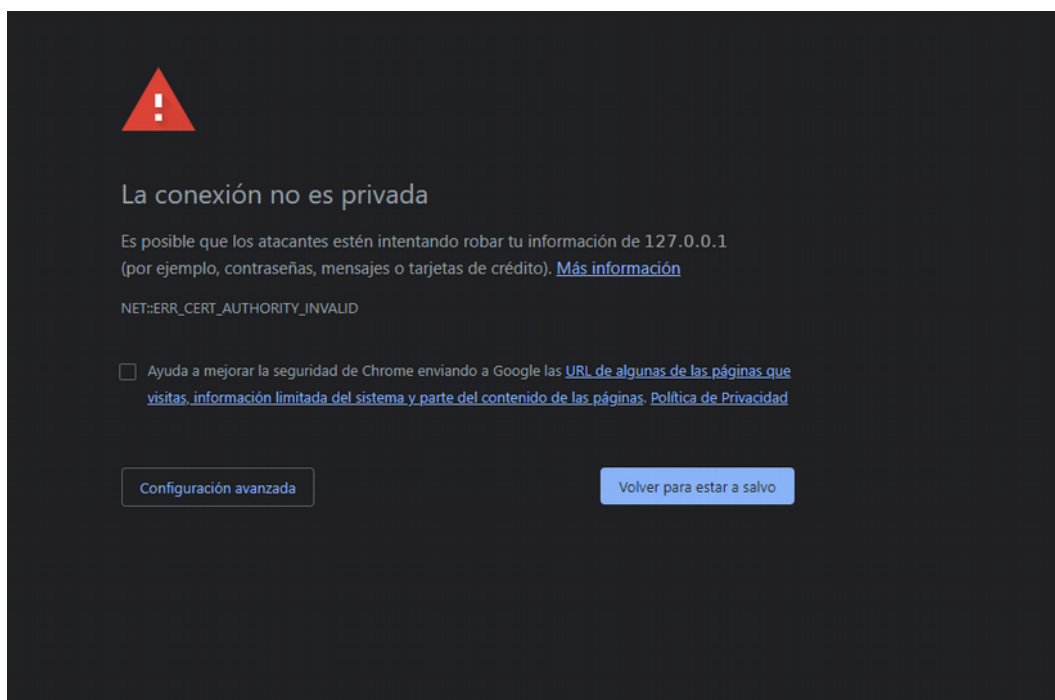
La conexión no es privada

Es posible que los atacantes estén intentando robar tu información de 127.0.0.1 (por ejemplo, contraseñas, mensajes o tarjetas de crédito). Más información

NET::ERR_CERT_AUTHORITY_INVALID

Ayuda a mejorar la seguridad de Chrome enviando a Google las URL de algunas de las páginas que visitas, información limitada del sistema y parte del contenido de las páginas. Política de Privacidad

Configuración avanzada

Volver para estar a salvo